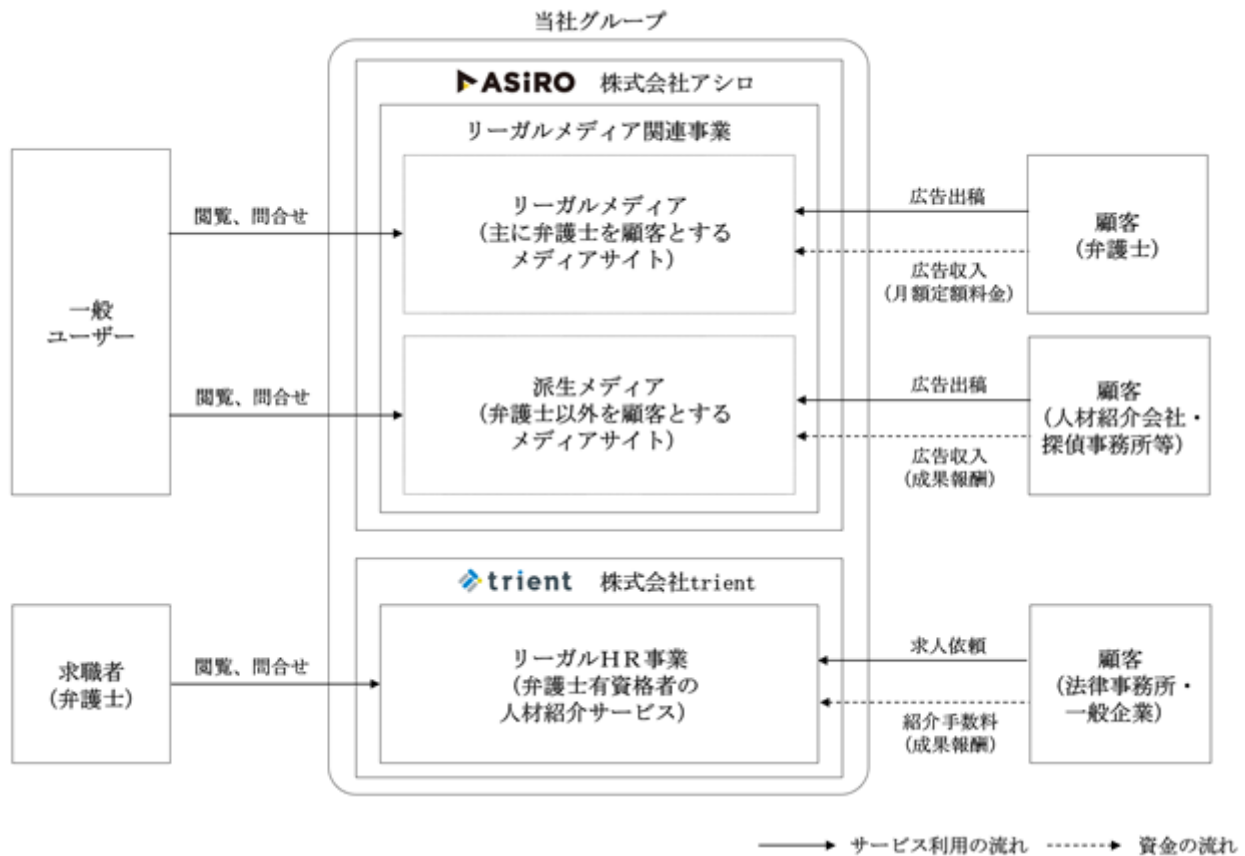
当社グループ

ASiRO 株式会社アシロ

リーガルメディア関連事業

一般
ユーザー

閲覧、問合せ

リーガルメディア
（主に弁護士を顧客とする
メディアサイト）

広告出稿

広告収入
（月額定額料金）

顧客
（弁護士）

閲覧、問合せ

派生メディア
（弁護士以外を顧客とする
メディアサイト）

広告出稿

広告収入
（成果報酬）

顧客
（人材紹介会社・
探偵事務所等）

trient 株式会社trient

求職者
（弁護士）

閲覧、問合せ

リーガルHR事業
（弁護士有資格者の
人材紹介サービス）

求人依頼

紹介手数料
（成果報酬）

顧客
（法律事務所・
一般企業）

サービス利用の流れ　資金の流れ